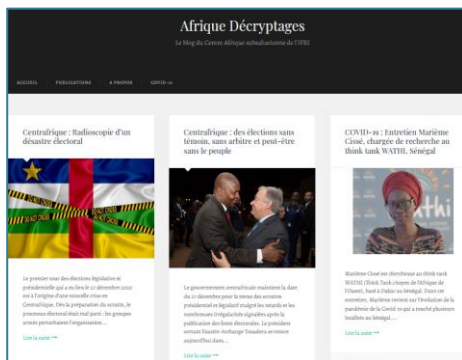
Afrique Décryptages

Le blog du Centre Afrique subsaharienne de l'IFRI

ACCUEIL PUBLICATIONS À PROPOS COVID-19

Centrafrique : Radioscopie d'un désastre électoral

Le premier tour des élections législative et présidentielle qui a eu lieu le 27 décembre 2020 est à l'origine d'une nouvelle crise en Centrafrique. Dès la préparation du scrutin, le processus électoral était mal parti : les groupes armés perturbaient l'organisation…

Lire la suite →

Centrafrique : des élections sans témoin, sans arbitre et peut-être sans le peuple

Le gouvernement centrafricain maintient la date du 27 décembre pour la tenue des scrutins présidentiel et législatif malgré les retards et les nombreuses irrégularités signalées après la publication des listes électorales. Le président sortant Faustin-Archange Touadera se trouve aujourd'hui dans…

Lire la suite →

COVID-19 : Entretien Marième Cissé, chargée de recherche au think tank WATHI, Sénégal

Marième Cissé est chercheuse au think tank WATHI (Think Tank citoyen de l'Afrique de l'Ouest), basé à Dakar au Sénégal. Dans cet entretien, Marième revient sur l'évolution de la pandémie de la Covid-19 qui a touché plusieurs localités au Sénégal…

wathi

Lire la suite →